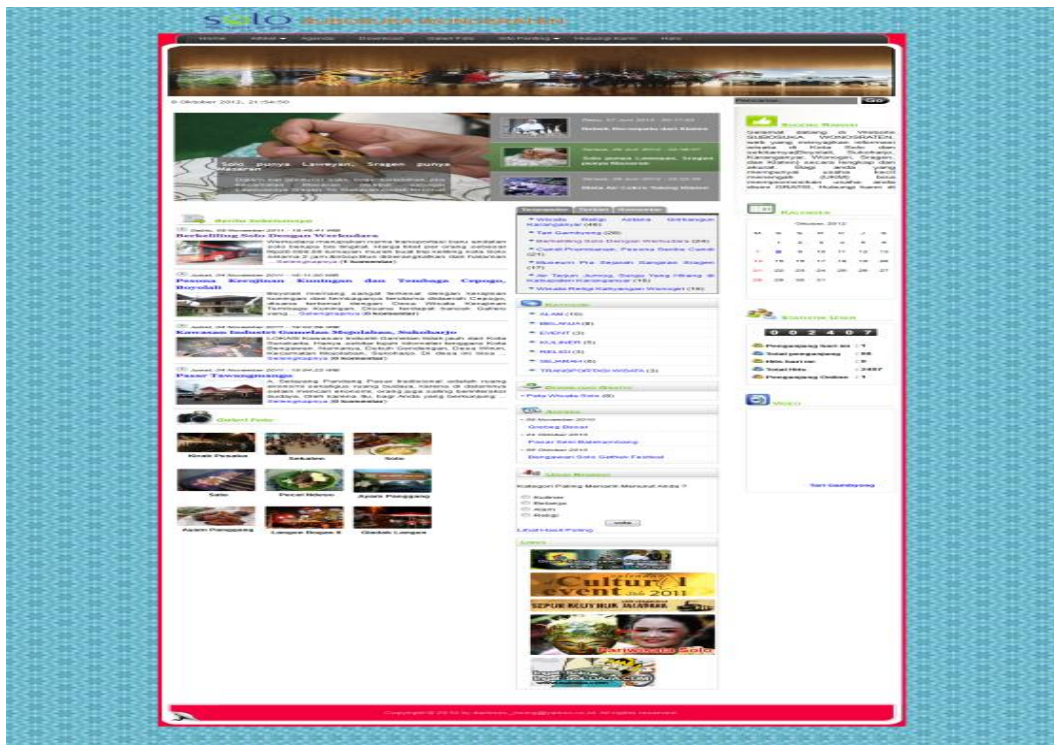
solo SUBOSUKA WONOGRATEN

Home Artikel Agenda Download Galeri Foto Solo Panting Hubungi Kami Peta

8 Oktober 2012, 21:54:50

Pencarian Go

Solo punya Laweyan, Sragen punya Jetis

Batik Dari Sukowati

Solo punya Laweyan, Sragen punya Jetis

Batik Air Colo Tekong Watas

Berita Selanjutnya

Berkeliling Solo Dengan Werkudara

Pesona Kerajinan Kuningan dan Tembaga Cepogo, Boyolali

Kawasan Industri Gamelan Wirun, Sukoharjo

Pasar Tawangmangu

Galeri Foto

Kirab Pusaka Sekaten Soto

Sate Pecel Ndeso Ayam Panggang

Ayam Panggang Lampu Dogan II Gudeg Langen

Terpopuler Terbaru Komentar

Kategori

ALAM (10)
BELANJA (8)
EVENT (3)
KULINER (5)
RELIGI (3)
SEJARAH (4)
TRANSPORTASI WISATA (3)

Download Brosur

Peta Wisata Solo (0)

Agenda

Grebeg Besar

Pasar Seni Balekambang

Bengawan Solo Gethek Festival

Jajak Pendapat

Kategori Paling Menarik Menurut Anda ?

Kuliner
Belanja
Alam
Religi

vote

Lihat Hasil Poling

Links

Cultural event 2011

SEPUR KLUTHUK JALADARA

Pariwisata Solo

Selamat Datang

Kalender

Oktober 2012

Statistik User

0 0 2 4 0 7

Pengunjung hari ini : 1
Total pengunjung : 88
Hits hari ini : 3
Total Hits : 2487
Pengunjung Online : 1

Video

Sari Gambyong

Copyright © 2010 by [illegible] All rights reserved